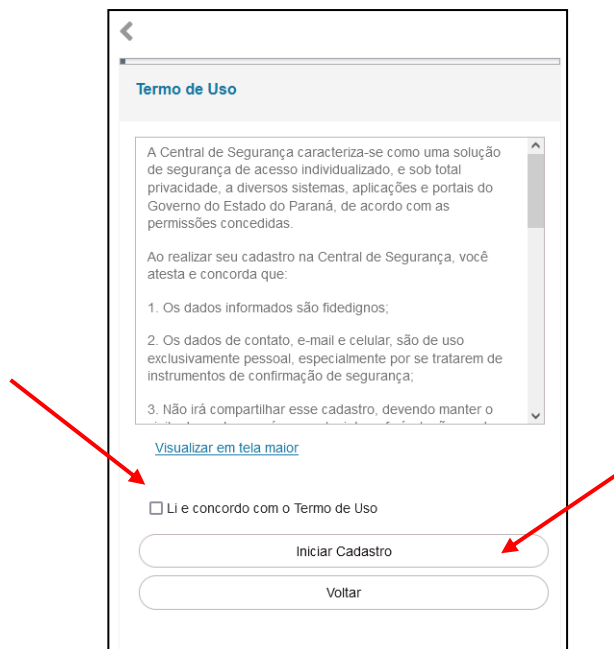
Termo de Uso

A Central de Segurança caracteriza-se como uma solução de segurança de acesso individualizado, e sob total privacidade, a diversos sistemas, aplicações e portais do Governo do Estado do Paraná, de acordo com as permissões concedidas.

Ao realizar seu cadastro na Central de Segurança, você atesta e concorda que:

1. Os dados informados são fidedignos;

2. Os dados de contato, e-mail e celular, são de uso exclusivamente pessoal, especialmente por se tratarem de instrumentos de confirmação de segurança;

3. Não irá compartilhar esse cadastro, devendo manter o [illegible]

Visualizar em tela maior

Li e concordo com o Termo de Uso

Iniciar Cadastro

Voltar